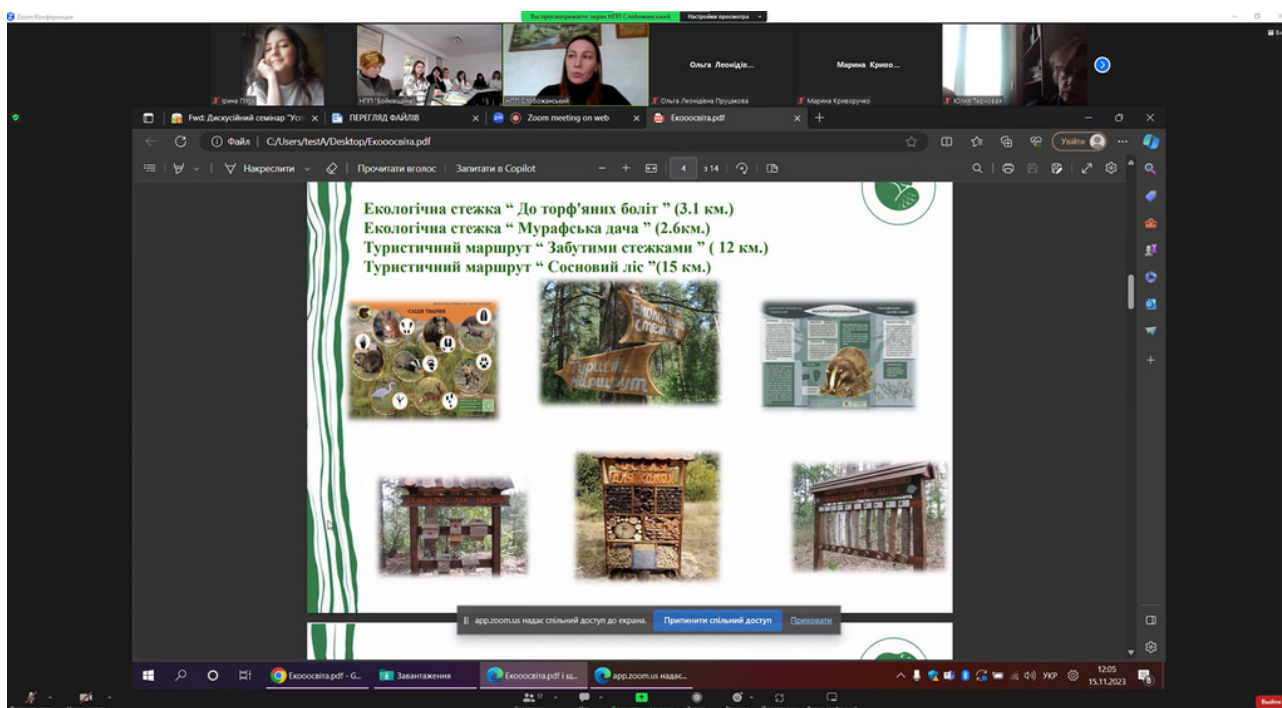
Zoom Конференция
Вы просматриваете экран НПП Слобожанський
Настройки просмотра

Ірина Пліш
НПП "Бойківщина"
НПП Слобожанський
Ольга Леонідів...
Ольга Леонідівна Прушкова
Марина Криво...
Марина Криворучко
Юлія Тарнова

Fwd: Дискусійний семінар "Уст
ПЕРЕГЛЯД ФАЙЛІВ
Zoom meeting on web
Екоосвіта.pdf

Файл | C:/Users/testA/Desktop/Екоосвіта.pdf
Увійти

Накреслити
Прочитати вголос
Запитати в Copilot
4 з 14

Екологічна стежка " До торф'яних боліт " (3.1 км.)
Екологічна стежка " Мурафська дача " (2.6км.)
Туристичний маршрут " Забутими стежками " ( 12 км.)
Туристичний маршрут " Сосновий ліс "(15 км.)

СЛІДИ ТВАРИН

app.zoom.us надає спільний доступ до екрана.
Припинити спільний доступ
Приховати

Екоосвіта.pdf - G...
Завантаження
Екоосвіта.pdf і щ...
app.zoom.us надає...
УКР
12:05
15.11.2023